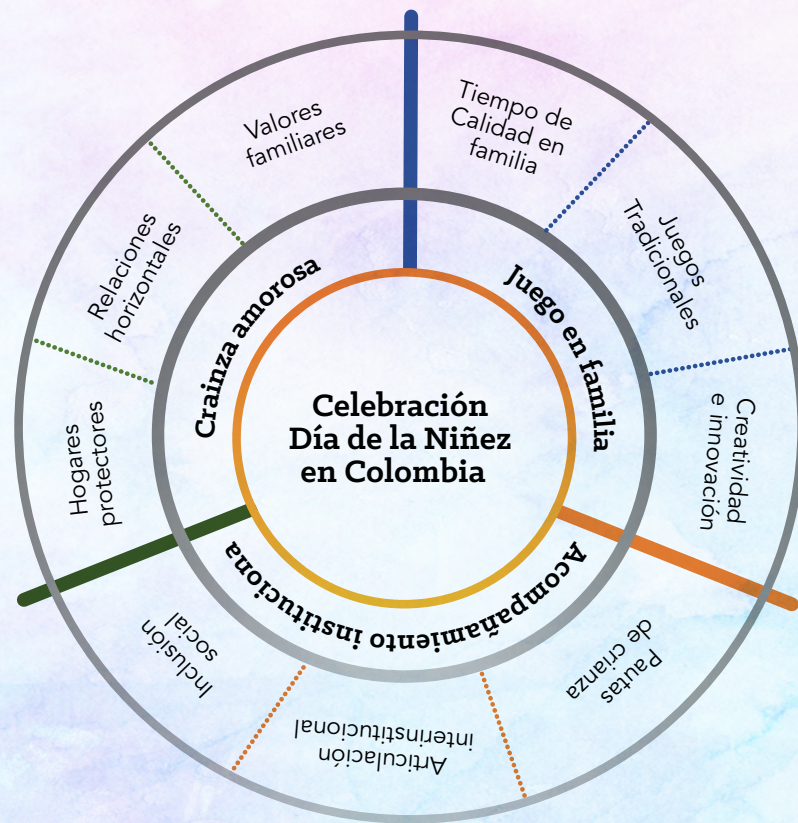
Celebración Día de la Niñez en Colombia

Crainza amorosa

Juego en familia

Acompañamiento institucional

Valores familiares

Tiempo de Calidad en familia

Juegos Tradicionales

Creatividad e innovación

Pautas de crianza

Articulación interinstitucional

Inclusión social

Hogares protectores

Relaciones horizontales